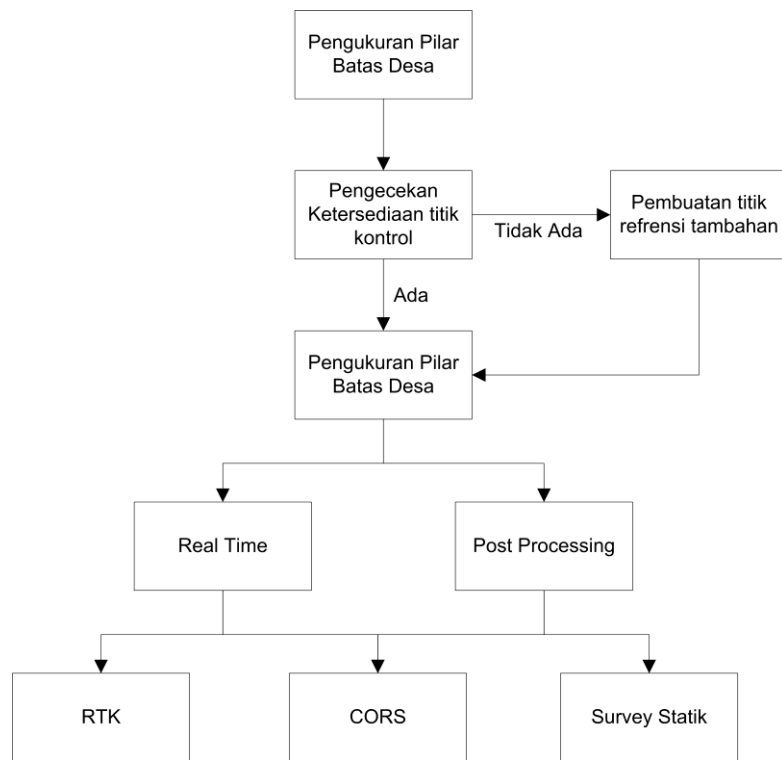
Pengukuran Pilar Batas Desa

Pengecekan Ketersediaan titik kontrol

Tidak Ada

Pembuatan titik refrensi tambahan

Ada

Pengukuran Pilar Batas Desa

Real Time

Post Processing

RTK

CORS

Survey Statik